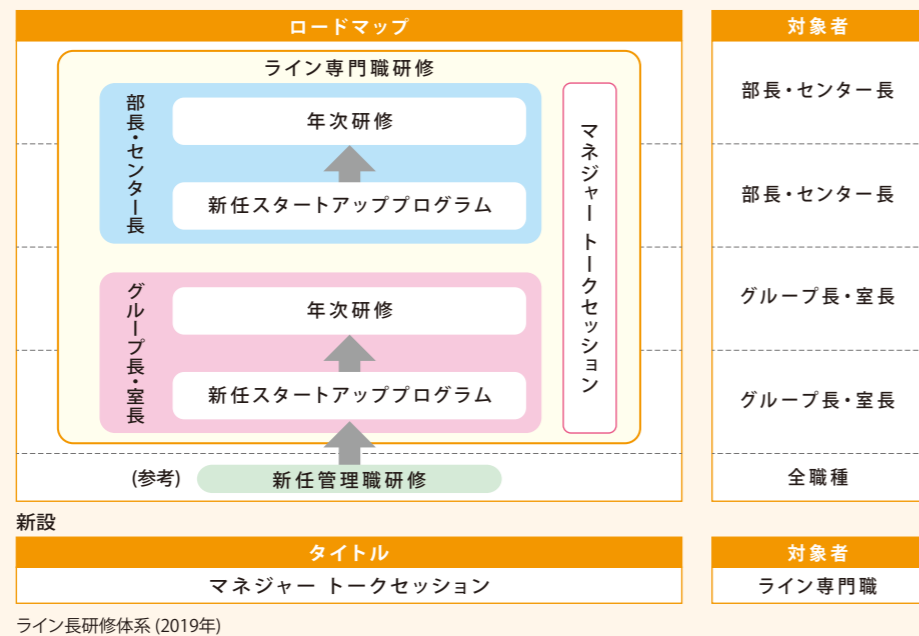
ロードマップ

ライン専門職研修

部長・センター長

年次研修

新任スタートアッププログラム

グループ長・室長

年次研修

新任スタートアッププログラム

マネジャー トークセッション

(参考) 新任管理職研修

対象者

部長・センター長

部長・センター長

グループ長・室長

グループ長・室長

全職種

新設

| タイトル | 対象者 |
|---|---|
| マネジャー トークセッション | ライン専門職 |

ライン長研修体系 (2019年)